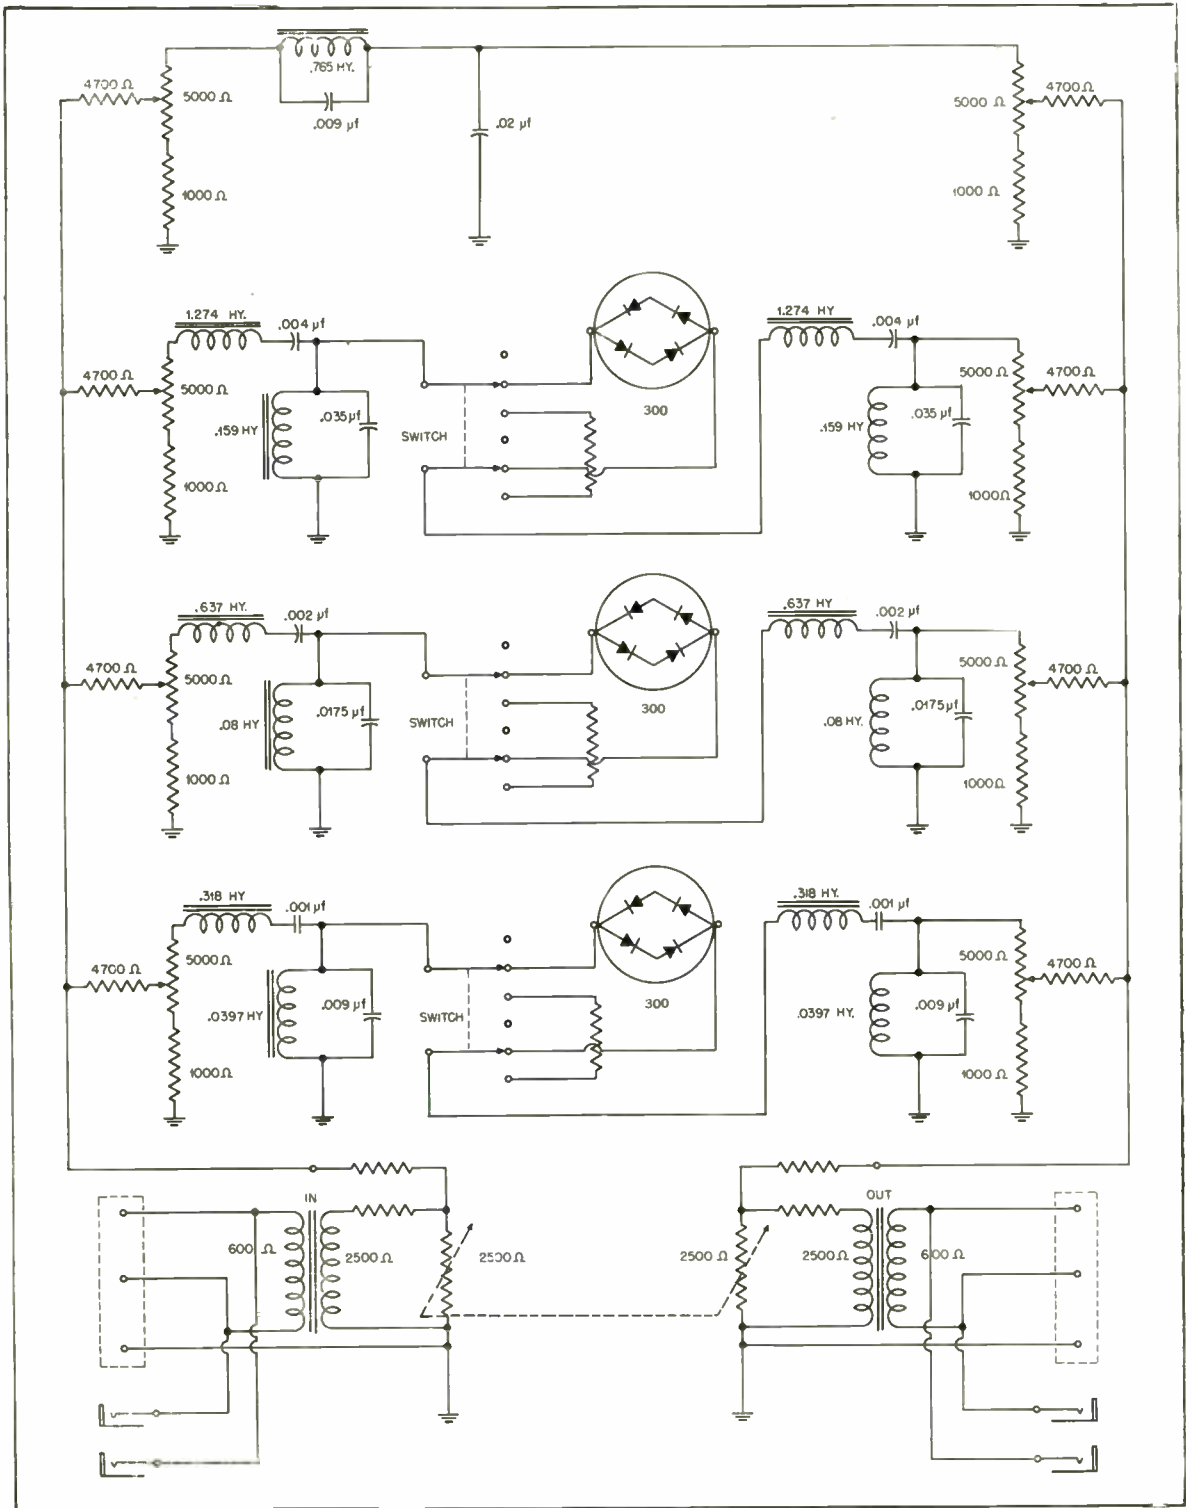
4700 Ω
5000 Ω
1000 Ω
.765 HY.
.009 μf
.02 μf
5000 Ω
4700 Ω
1000 Ω

1.274 HY.
.004 μf
4700 Ω
5000 Ω
.159 HY
.035 μf
1000 Ω
SWITCH
300
1.274 HY
.004 μf
5000 Ω
4700 Ω
.159 HY
.035 μf
1000Ω

.637 HY.
.002 μf
4700 Ω
5000 Ω
.08 HY
.0175 μf
1000 Ω
SWITCH
300
.637 HY
.002 μf
5000 Ω
4700 Ω
.08 HY.
.0175 μf
1000Ω

.318 HY
.001 μf
4700 Ω
5000 Ω
.0397 HY
.009 μf
1000 Ω
SWITCH
300
.318 HY.
.001 μf
5000 Ω
4700 Ω
.0397 HY.
.009 μf
1000 Ω

IN
600 Ω
2500 Ω
2500 Ω
2500 Ω
2500 Ω
OUT
600 Ω